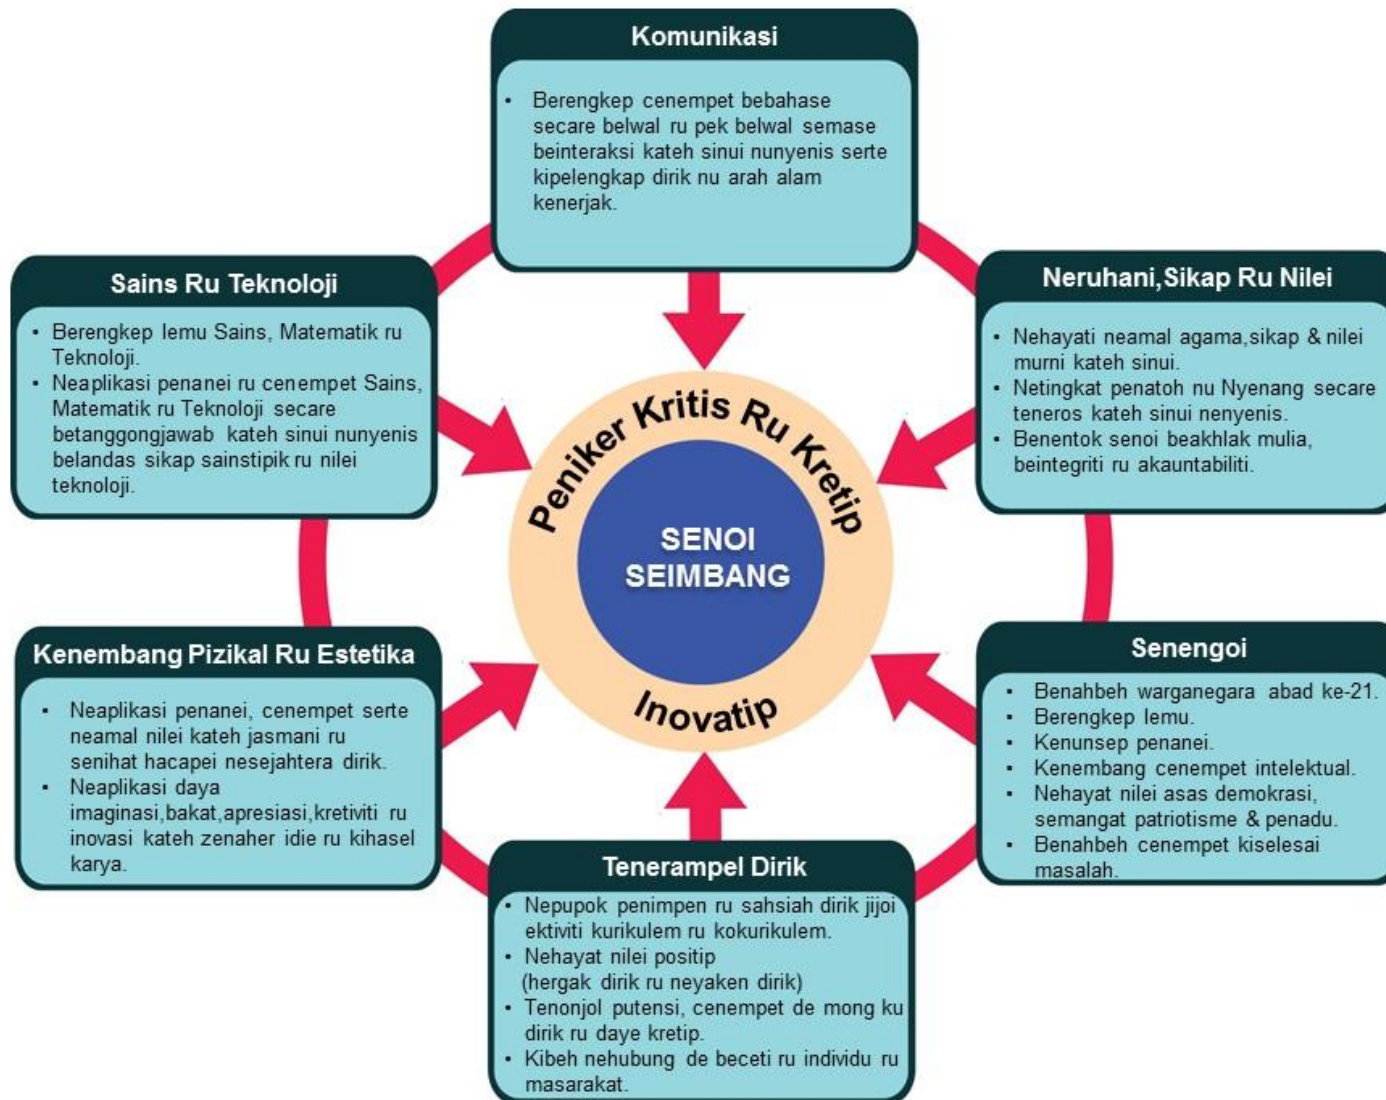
Komunikasi

- Berengkep cenempet bebahase secare belwal ru pek belwal semase beinteraksi kateh sinui nunyenis serte kipelengkap dirik nu arah alam kenerjak.

Sains Ru Teknoloji

- Berengkep lemu Sains, Matematik ru Teknoloji.
- Neaplikasi penanei ru cenempet Sains, Matematik ru Teknoloji secare betanggongjawab kateh sinui nunyenis belandas sikap sainstipik ru nilei teknoloji.

Neruhani,Sikap Ru Nilei

- Nehayati neamal agama,sikap & nilei murni kateh sinui.
- Netingkat penatoh nu Nyenang secare teneros kateh sinui nenyenis.
- Benentok senoi beakhlak mulia, beintegriti ru akauntabiliti.

Peniker Kritis Ru Kretip

SENOI SEIMBANG

Inovatip

Kenembang Pizikal Ru Estetika

- Neaplikasi penanei, cenempet serte neamal nilei kateh jasmani ru senihat hacapei nesejahtera dirik.
- Neaplikasi daya imaginasi,bakat,apresiasi,kretiviti ru inovasi kateh zenaher idie ru kihasel karya.

Senengoi

- Benahbeh warganegara abad ke-21.
- Berengkep lemu.
- Kenunsep penanei.
- Kenembang cenempet intelektual.
- Nehayat nilei asas demokrasi, semangat patriotisme & penadu.
- Benahbeh cenempet kiselesai masalah.

Tenerampel Dirik

- Nepupok penimpen ru sahsiah dirik jijoi ektiviti kurikulem ru kokurikulem.
- Nehayat nilei positip (hergak dirik ru neyaken dirik)
- Tenonjol putensi, cenempet de mong ku dirik ru daye kretip.
- Kibeh nehubung de beceti ru individu ru masarakat.